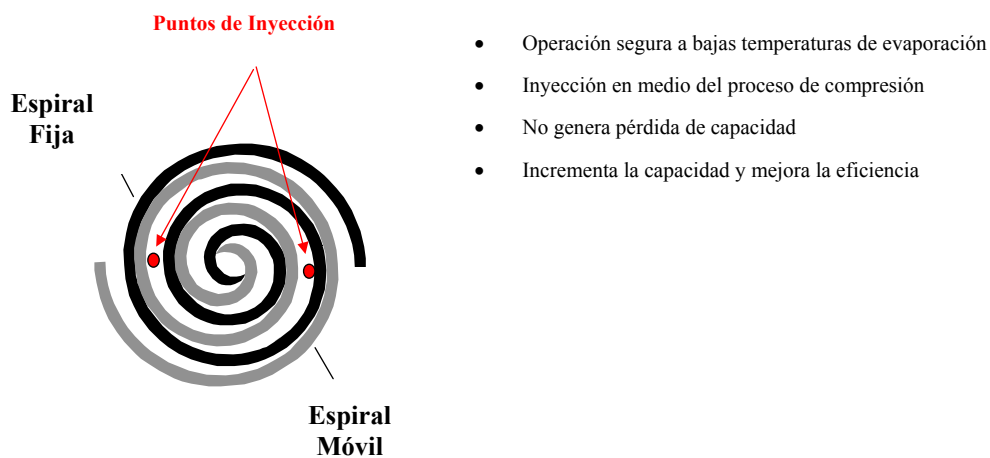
Puntos de Inyección

Espiral Fija

Espiral Móvil

- Operación segura a bajas temperaturas de evaporación
- Inyección en medio del proceso de compresión
- No genera pérdida de capacidad
- Incrementa la capacidad y mejora la eficiencia